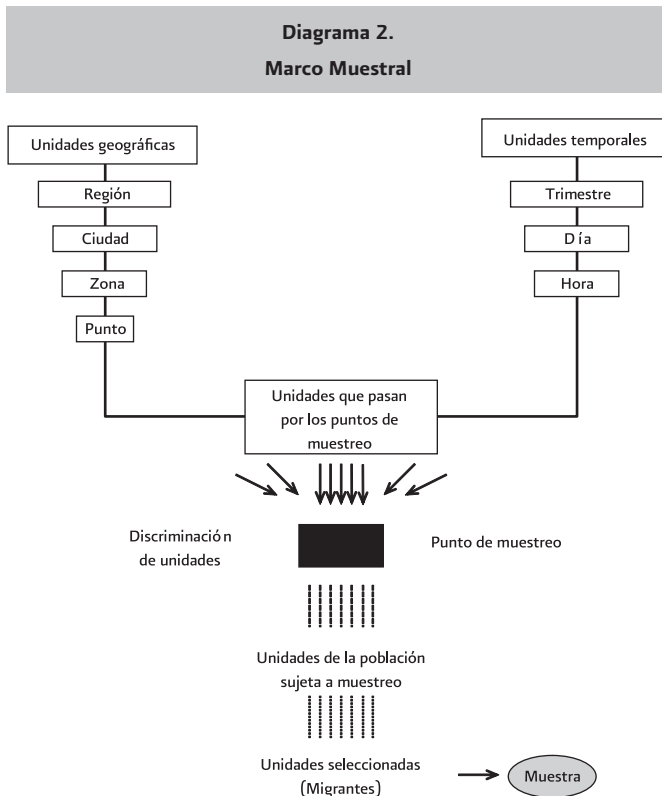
Diagrama 2.
Marco Muestral

Unidades geográficas

Región

Ciudad

Zona

Punto

Unidades temporales

Trimestre

Día

Hora

Unidades que pasan por los puntos de muestreo

Discriminación de unidades

Punto de muestreo

Unidades de la población sujeta a muestreo

Unidades seleccionadas (Migrantes)

Muestra